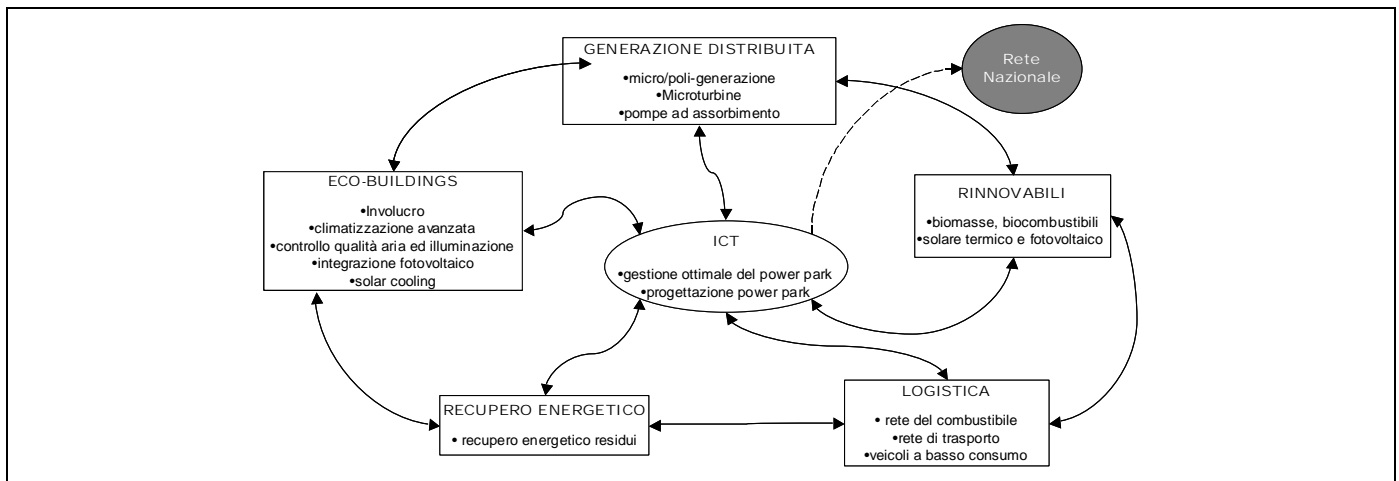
GENERAZIONE DISTRIBUITA
•micro/poli-generazione
•Microturbine
•pompe ad assorbimento

Rete Nazionale

ECO-BUILDINGS
•Involucro
•climatizzazione avanzata
•controllo qualità aria ed illuminazione
•integrazione fotovoltaico
•solar cooling

ICT
•gestione ottimale del power park
•progettazione power park

RINNOVABILI
•biomasse, biocombustibili
•solare termico e fotovoltaico

RECUPERO ENERGETICO
• recupero energetico residui

LOGISTICA
• rete del combustibile
•rete di trasporto
•veicoli a basso consumo